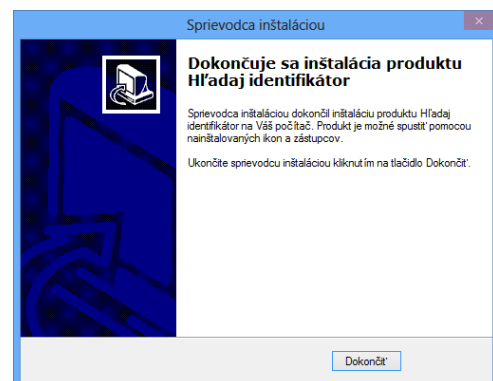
Sprievodca inštaláciou

Dokončuje sa inštalácia produktu Hľadaj identifikátor

Sprievodca inštaláciou dokončil inštaláciu produktu Hľadaj identifikátor na Váš počítač. Produkt je možné spustiť pomocou nainštalovaných ikon a zástupcov.

Ukončite sprievodcu inštaláciou kliknutím na tlačidlo Dokončiť.

Dokončiť